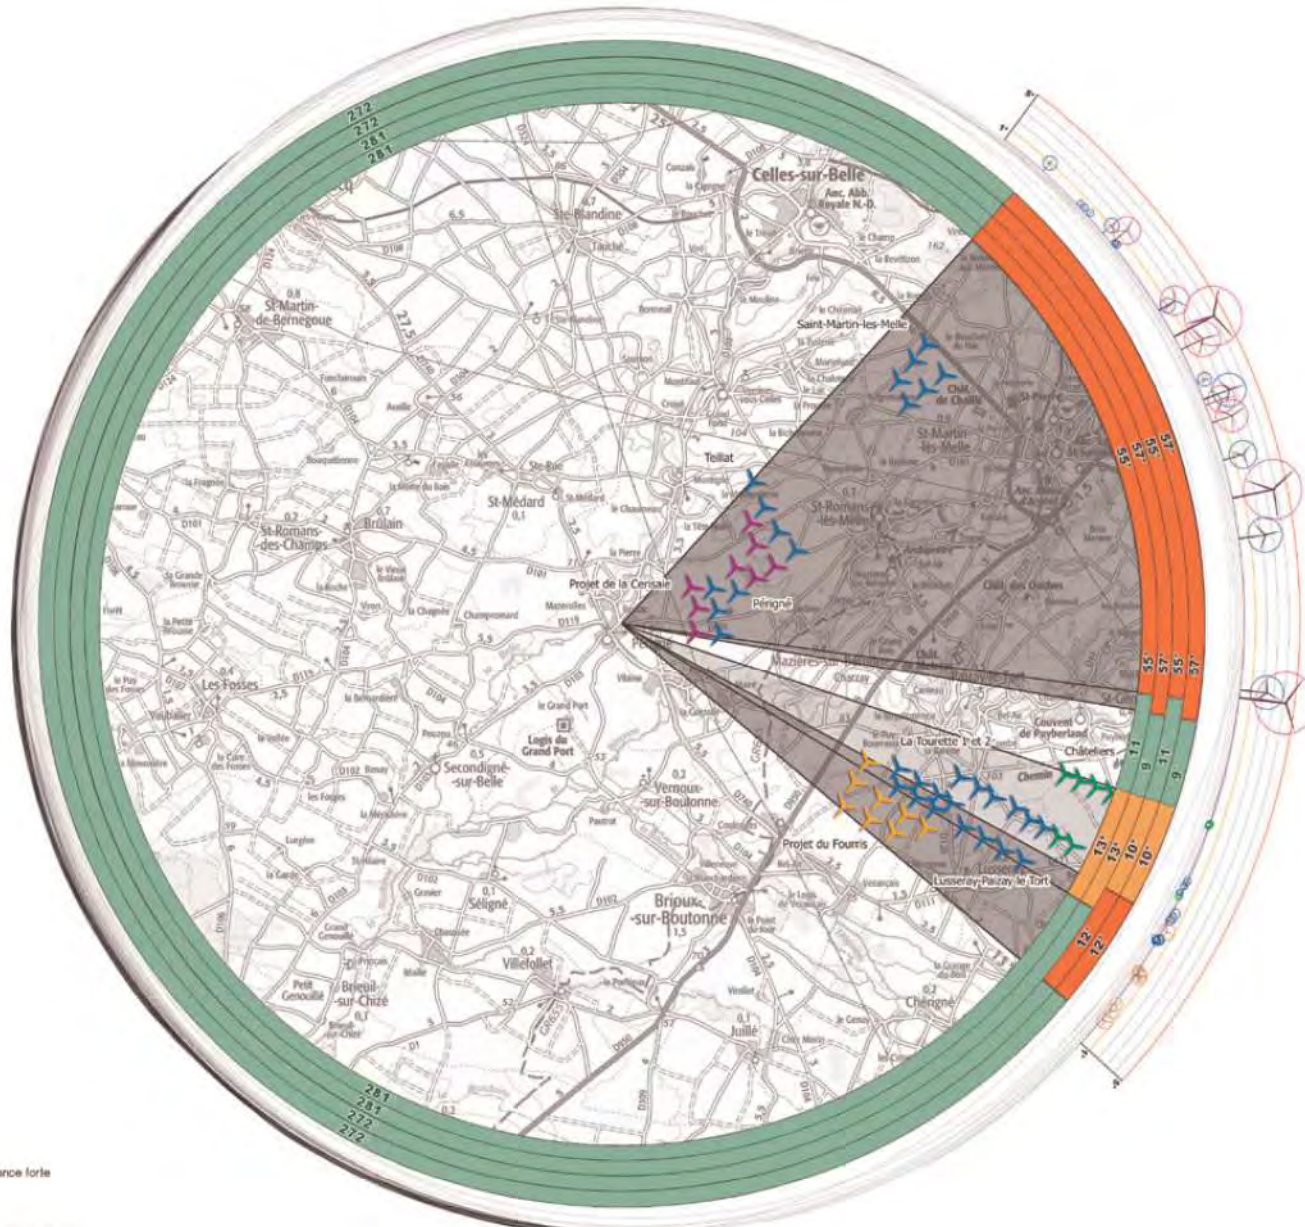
272
272
281
281

Celles-sur-Belle
Anc. Abb. Royale N.-D.
Ste-Blandine
St-Martin-de-Bernegoue
Saint-Martin-lès-Melle
Chât. de Chaillé
St-Martin-lès-Melle
Tellat
St-Médard
St-Romans-lès-Melle
Brûlain
St-Romans-des-Champs
Projet de la Cerisaie
Pérignê
Chât. des Ouldes
Mazières-sur-Béronne
Chazay
Les Fosses
Logis du Grand Port
Secondigné-sur-Belle
La Tourette 1 et 2
Couvent de Puyberland
Châteliers
Vernoux-sur-Boutonne
Projet du Fouris
Lusseray-Paizay-le-Tort
Séligné
Brioux-sur-Boutonne
Villefollet
Beleuil-sur-Chizé
Petit Genouillé
Juillé
Chérigné

55°
57°
55°
57°
55°
57°
55°
57°
11
9
11
9
13°
13°
10°
10°
12°
12°

281
281
272
272

ance forte